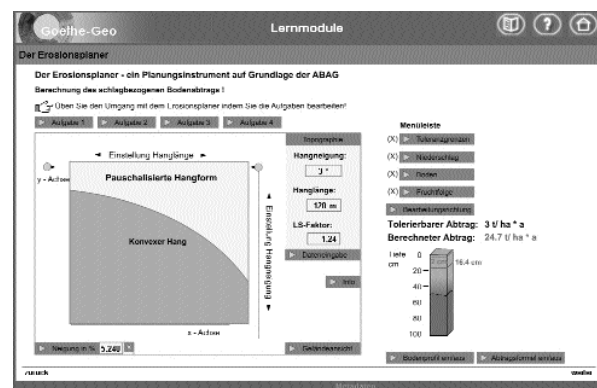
Goethe-Geo

Lernmodule

Der Erosionsplaner

Der Erosionsplaner - ein Planungsinstrument auf Grundlage der ABAG

Berechnung des schlagbezogenen Bodenabtrags !

Üben Sie den Umgang mit dem Erosionsplaner indem Sie die Aufgaben bearbeiten!

Aufgabe 1 Aufgabe 2 Aufgabe 3 Aufgabe 4

Einstellung Hanglänge

y - Achse

Pauschalisierte Hangform

Konvexer Hang

Einstellung Hangneigung

x - Achse

Neigung in % 5.240

Topographie

Hangneigung:

3 °

Hanglänge:

170 m

LS-Faktor:

1.24

Dateneingabe

Info

Geländeansicht

Menüleiste

(X) Toleranzgrenzen

(X) Niederschlag

(X) Boden

(X) Fruchtfolge

Bearbeitungsschutz

Tolerierbarer Abtrag: 3 t/ ha * a

Berechneter Abtrag: 24.7 t/ ha * a

Tiefe cm

0

20

40

60

80

100

16.4 cm

Bodenprofil einfassen

Abtragsformel einfassen

zurück

weiter

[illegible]